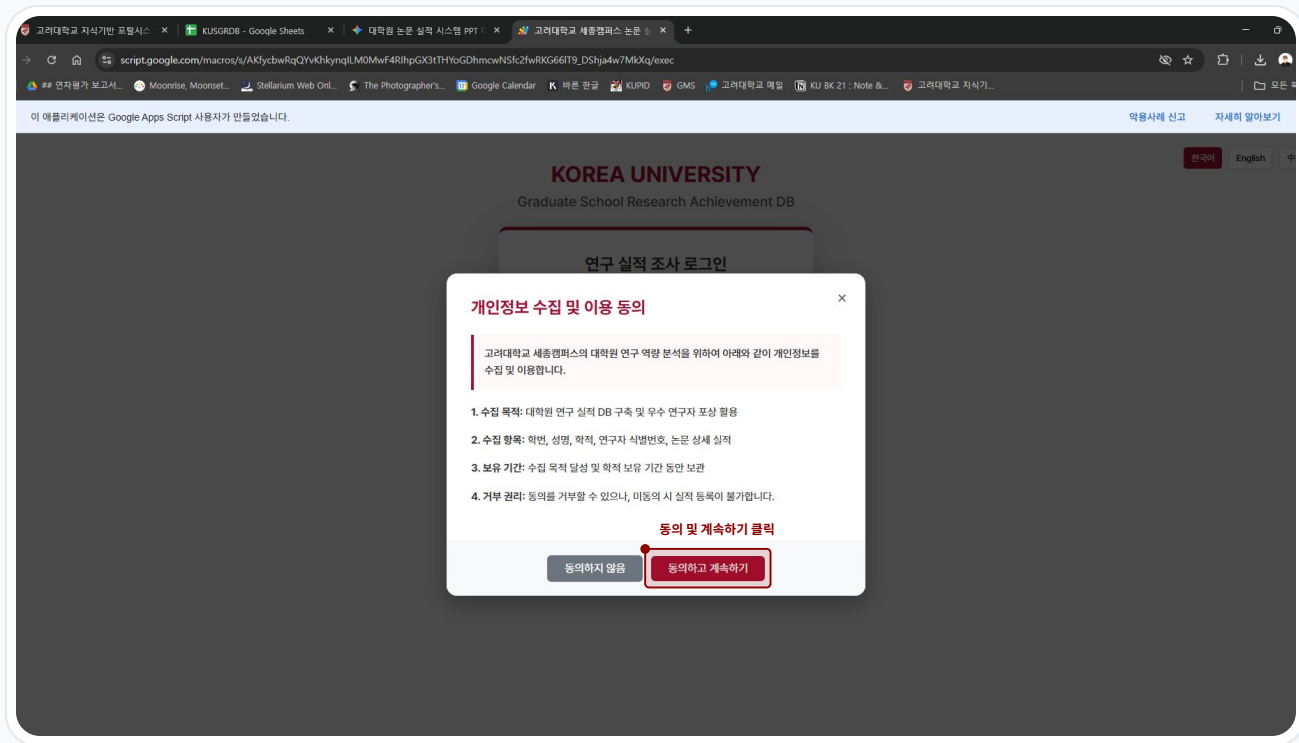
고려대학교 지식기반 포털시스 ×
KUSGRDB - Google Sheets ×
대학원 논문 실적 시스템 PPT ×
고려대학교 세종캠퍼스 논문 ×
+

script.google.com/macros/s/AKfycbwRqQYvKhkynqILM0MwF4RIhpGX3tTHYoGDhmcwNSfc2fwRKG66IT9_DShja4w7MkXq/exec

## 연차평가 보고서... Moonrise, Moonset... Stellarium Web Onl... The Photographer's... Google Calendar 바른 한글 KUPID GMS 고려대학교 메일 KU BK 21 : Note &... 고려대학교 지식기... 모든 

이 애플리케이션은 Google Apps Script 사용자가 만들었습니다.
악용사례 신고 자세히 알아보기

한국어 English 中

KOREA UNIVERSITY
Graduate School Research Achievement DB

연구 실적 조사 로그인

개인정보 수집 및 이용 동의
×

고려대학교 세종캠퍼스의 대학원 연구 역량 분석을 위하여 아래와 같이 개인정보를 수집 및 이용합니다.

1. 수집 목적: 대학원 연구 실적 DB 구축 및 우수 연구자 포상 활용

2. 수집 항목: 학번, 성명, 학적, 연구자 식별번호, 논문 상세 실적

3. 보유 기간: 수집 목적 달성 및 학적 보유 기간 동안 보관

4. 거부 권리: 동의를 거부할 수 있으나, 미동의 시 실적 등록이 불가합니다.

동의 및 계속하기 클릭

동의하지 않음
동의하고 계속하기